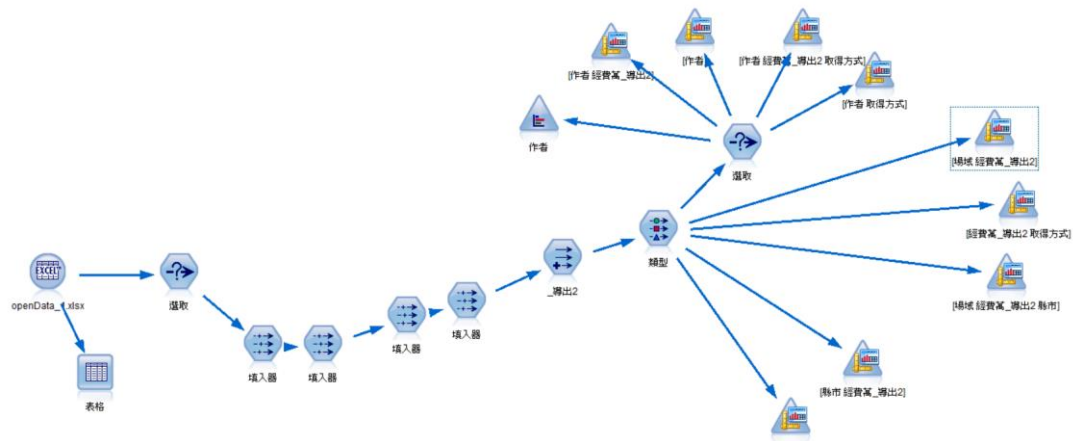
[作者 經費萬_導出2]

[作者]

[作者 經費萬_導出2 取得方式]

[作者 取得方式]

作者

選取

[場域 經費萬_導出2]

[經費萬_導出2 取得方式]

[場域 經費萬_導出2 縣市]

類型

_導出2

openData_1.xlsx

選取

表格

填入器

填入器

填入器

填入器

[縣市 經費萬_導出2]